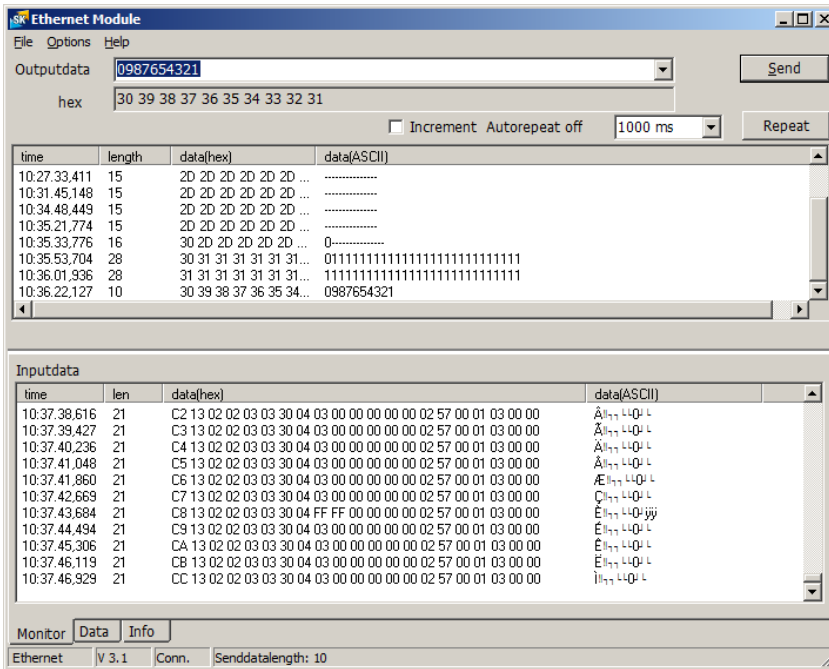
SK Ethernet Module

File Options Help

Outputdata 0987654321 Send

hex 30 39 38 37 36 35 34 33 32 31

Increment Autorepeat off 1000 ms Repeat

| time | length | data(hex) | data(ASCII) |
|---|---|---|---|
| 10:27.33,411 | 15 | 2D 2D 2D 2D 2D 2D ... | --------------- |
| 10:31.45,148 | 15 | 2D 2D 2D 2D 2D 2D ... | --------------- |
| 10:34.48,449 | 15 | 2D 2D 2D 2D 2D 2D ... | --------------- |
| 10:35.21,774 | 15 | 2D 2D 2D 2D 2D 2D ... | --------------- |
| 10:35.33,776 | 16 | 30 2D 2D 2D 2D 2D ... | 0--------------- |
| 10:35.53,704 | 28 | 30 31 31 31 31 31 31... | 0111111111111111111111111111 |
| 10:36.01,936 | 28 | 31 31 31 31 31 31 31... | 1111111111111111111111111111 |
| 10:36.22,127 | 10 | 30 39 38 37 36 35 34... | 0987654321 |

Inputdata

| time | len | data(hex) | data(ASCII) |
|---|---|---|---|
| 10:37.38,616 | 21 | C2 13 02 02 03 03 30 04 03 00 00 00 00 00 02 57 00 01 03 00 00 | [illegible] |
| 10:37.39,427 | 21 | C3 13 02 02 03 03 30 04 03 00 00 00 00 00 02 57 00 01 03 00 00 | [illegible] |
| 10:37.40,236 | 21 | C4 13 02 02 03 03 30 04 03 00 00 00 00 00 02 57 00 01 03 00 00 | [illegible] |
| 10:37.41,048 | 21 | C5 13 02 02 03 03 30 04 03 00 00 00 00 00 02 57 00 01 03 00 00 | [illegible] |
| 10:37.41,860 | 21 | C6 13 02 02 03 03 30 04 03 00 00 00 00 00 02 57 00 01 03 00 00 | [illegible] |
| 10:37.42,669 | 21 | C7 13 02 02 03 03 30 04 03 00 00 00 00 00 02 57 00 01 03 00 00 | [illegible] |
| 10:37.43,684 | 21 | C8 13 02 02 03 03 30 04 FF FF 00 00 00 00 02 57 00 01 03 00 00 | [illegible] |
| 10:37.44,494 | 21 | C9 13 02 02 03 03 30 04 03 00 00 00 00 00 02 57 00 01 03 00 00 | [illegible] |
| 10:37.45,306 | 21 | CA 13 02 02 03 03 30 04 03 00 00 00 00 00 02 57 00 01 03 00 00 | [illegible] |
| 10:37.46,119 | 21 | CB 13 02 02 03 03 30 04 03 00 00 00 00 00 02 57 00 01 03 00 00 | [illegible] |
| 10:37.46,929 | 21 | CC 13 02 02 03 03 30 04 03 00 00 00 00 00 02 57 00 01 03 00 00 | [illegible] |

Monitor Data Info

Ethernet V 3.1 Conn. Senddatalength: 10